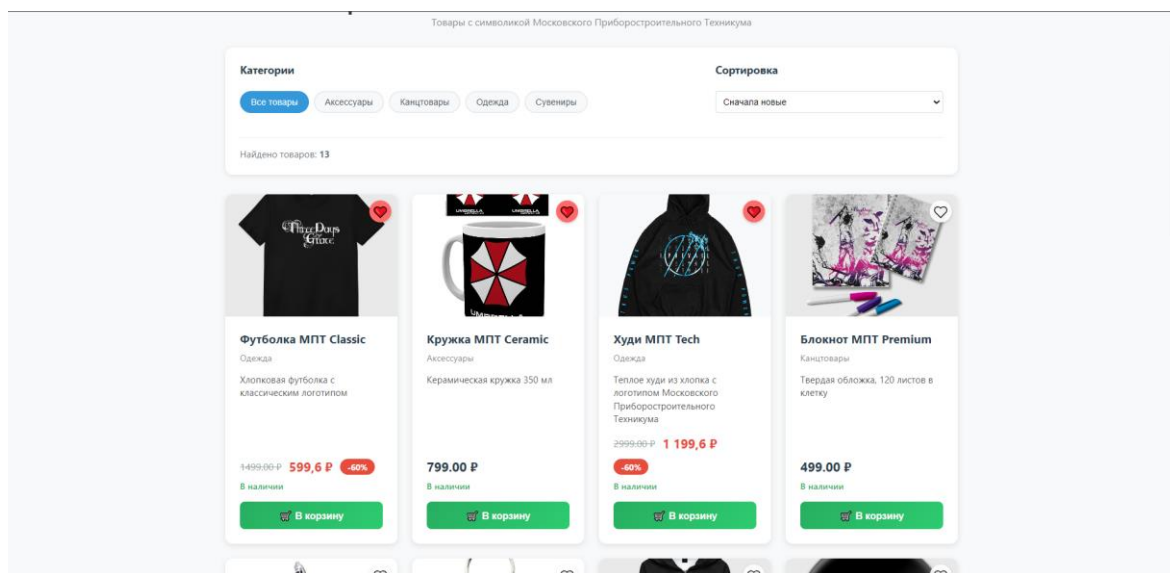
Товары с символикой Московского Приборостроительного Техникума

Категории

Все товары Аксессуары Канцтовары Одежда Сувениры

Сортировка

Сначала новые

Найдено товаров: 13

Three Days Grace

Футболка МПТ Classic
Одежда
Хлопковая футболка с классическим логотипом
1499.00 ₽ 599,6 ₽ -60%
В наличии
В корзину

UMBRELLA

Кружка МПТ Ceramic
Аксессуары
Керамическая кружка 350 мл
799.00 ₽
В наличии
В корзину

Худи МПТ Tech
Одежда
Теплое худи из хлопка с логотипом Московского Приборостроительного Техникума
2999.00 ₽ 1 199,6 ₽
-60%
В наличии
В корзину

Блокнот МПТ Premium
Канцтовары
Твердая обложка, 120 листов в клетку
499.00 ₽
В наличии
В корзину